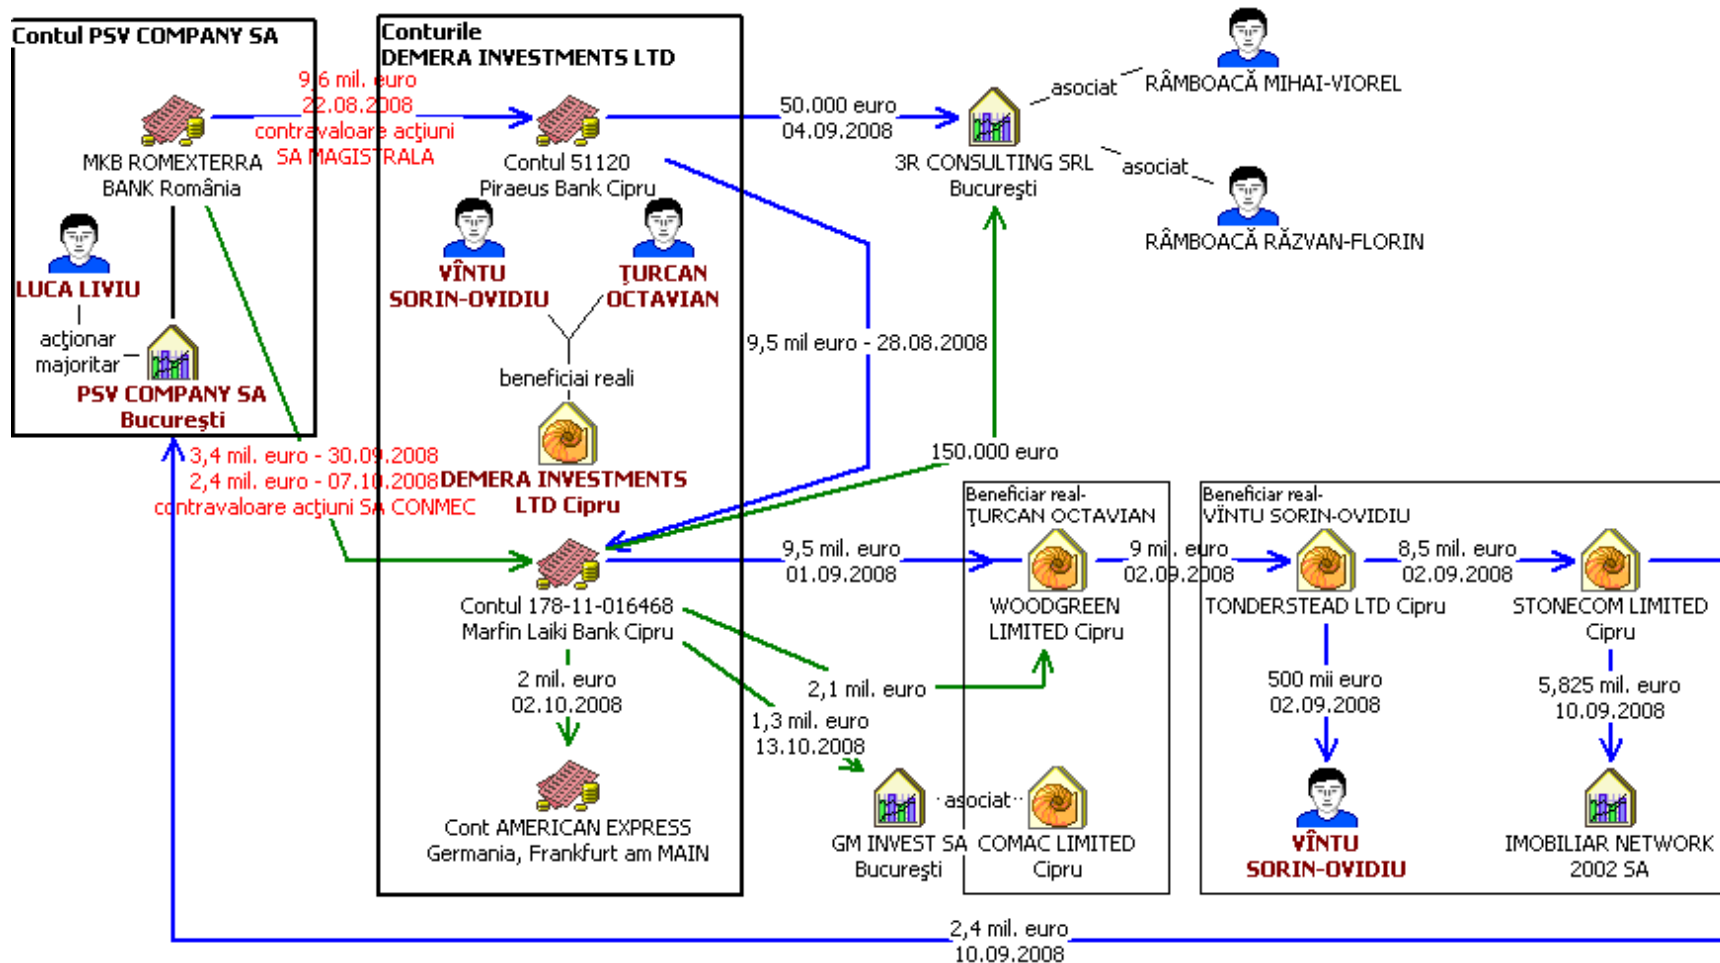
Contul PSV COMPANY SA

MKB ROMEXTERRA BANK România

LUCA LIVIU

acţionar majoritar

PSV COMPANY SA Bucureşti

9,6 mil. euro
22.08.2008
contravaloare acţiuni SA MAGISTRALA

Conturile DEMERA INVESTMENTS LTD

Contul 51120 Piraeus Bank Cipru

VÎNTU SORIN-OVIDIU

ŢURCAN OCTAVIAN

beneficiai reali

DEMERA INVESTMENTS LTD Cipru

3,4 mil. euro - 30.09.2008
2,4 mil. euro - 07.10.2008
contravaloare acţiuni SA CONMEC

Contul 178-11-016468 Marfin Laiki Bank Cipru

2 mil. euro
02.10.2008

Cont AMERICAN EXPRESS Germania, Frankfurt am MAIN

50.000 euro
04.09.2008

3R CONSULTING SRL Bucureşti

asociat

RÂMBOACĂ MIHAI-VIOREL

asociat

RÂMBOACĂ RĂZVAN-FLORIN

9,5 mil euro - 28.08.2008

150.000 euro

Beneficiar real- ŢURCAN OCTAVIAN

9,5 mil. euro
01.09.2008

WOODGREEN LIMITED Cipru

2,1 mil. euro

1,3 mil. euro
13.10.2008

GM INVEST SA Bucureşti

asociat

COMAC LIMITED Cipru

Beneficiar real- VÎNTU SORIN-OVIDIU

9 mil. euro
02.09.2008

TONDERSTEAD LTD Cipru

8,5 mil. euro
02.09.2008

STONECOM LIMITED Cipru

500 mii euro
02.09.2008

VÎNTU SORIN-OVIDIU

5,825 mil. euro
10.09.2008

IMOBILIAR NETWORK 2002 SA

2,4 mil. euro
10.09.2008